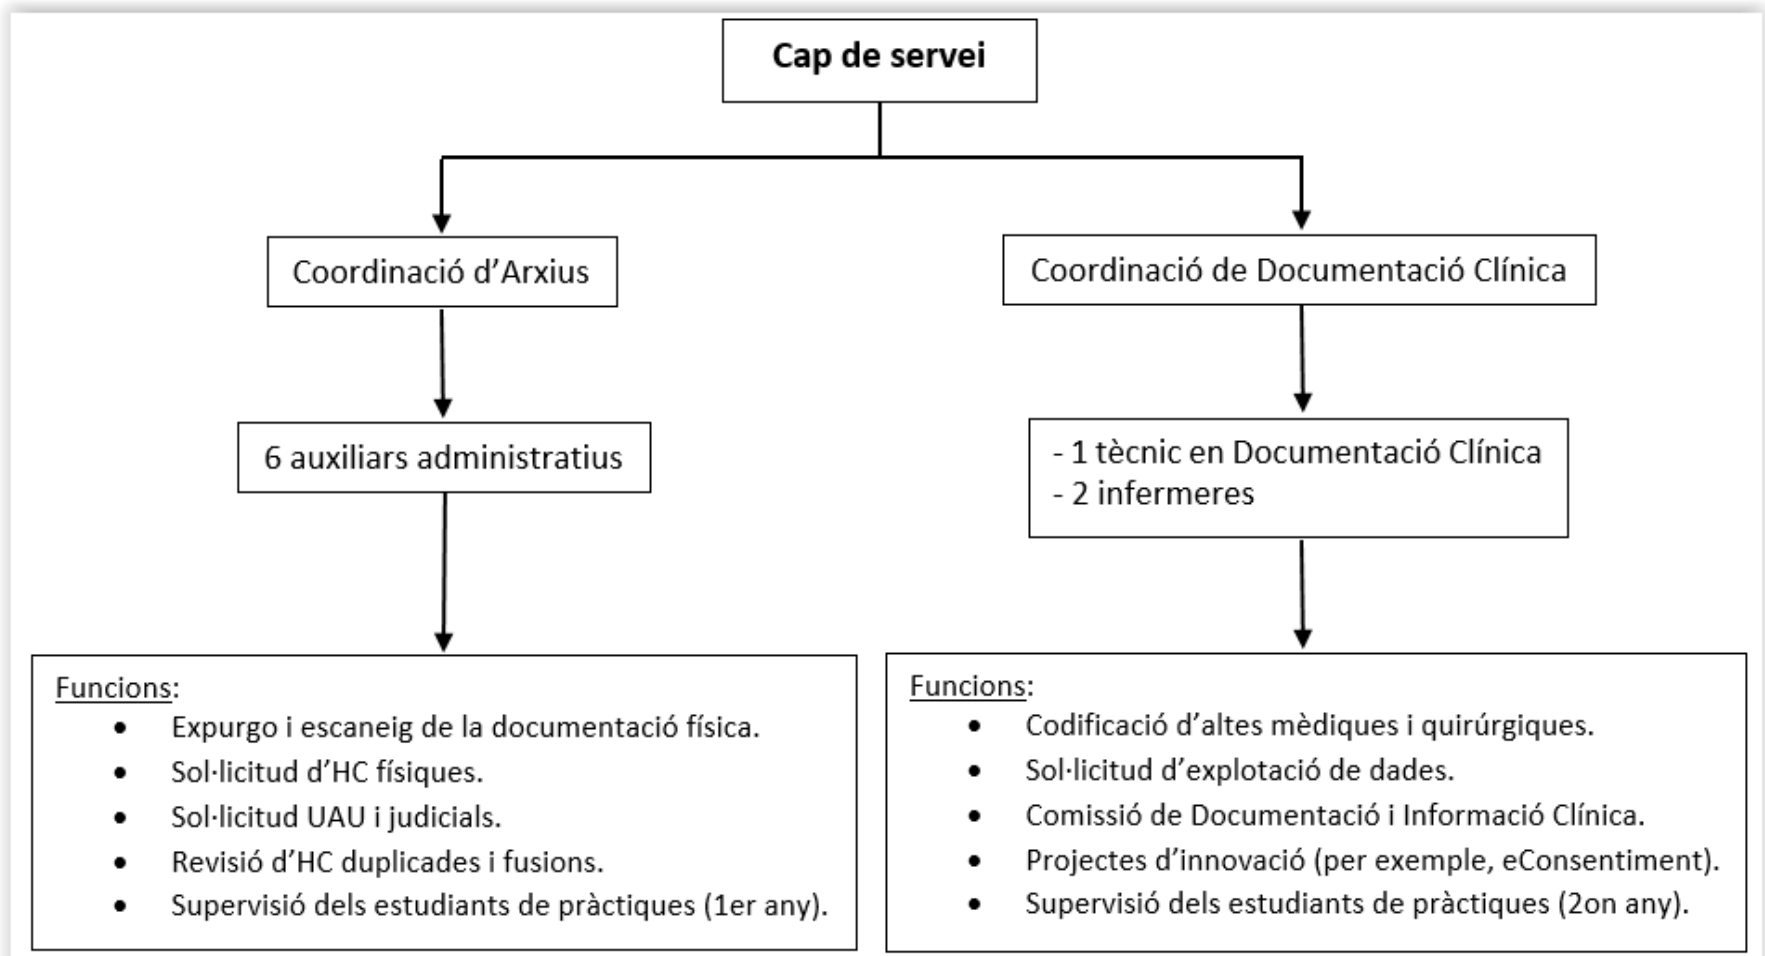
Cap de servei

Coordinació d'Arxius

6 auxiliars administratius

Funcions:
- Expurgo i escaneig de la documentació física.
- Sol·licitud d'HC físiques.
- Sol·licitud UAU i judicials.
- Revisió d'HC duplicades i fusions.
- Supervisió dels estudiants de pràctiques (1er any).

Coordinació de Documentació Clínica

- 1 tècnic en Documentació Clínica
- 2 infermeres

Funcions:
- Codificació d'altes mèdiques i quirúrgiques.
- Sol·licitud d'explotació de dades.
- Comissió de Documentació i Informació Clínica.
- Projectes d'innovació (per exemple, eConsentiment).
- Supervisió dels estudiants de pràctiques (2on any).